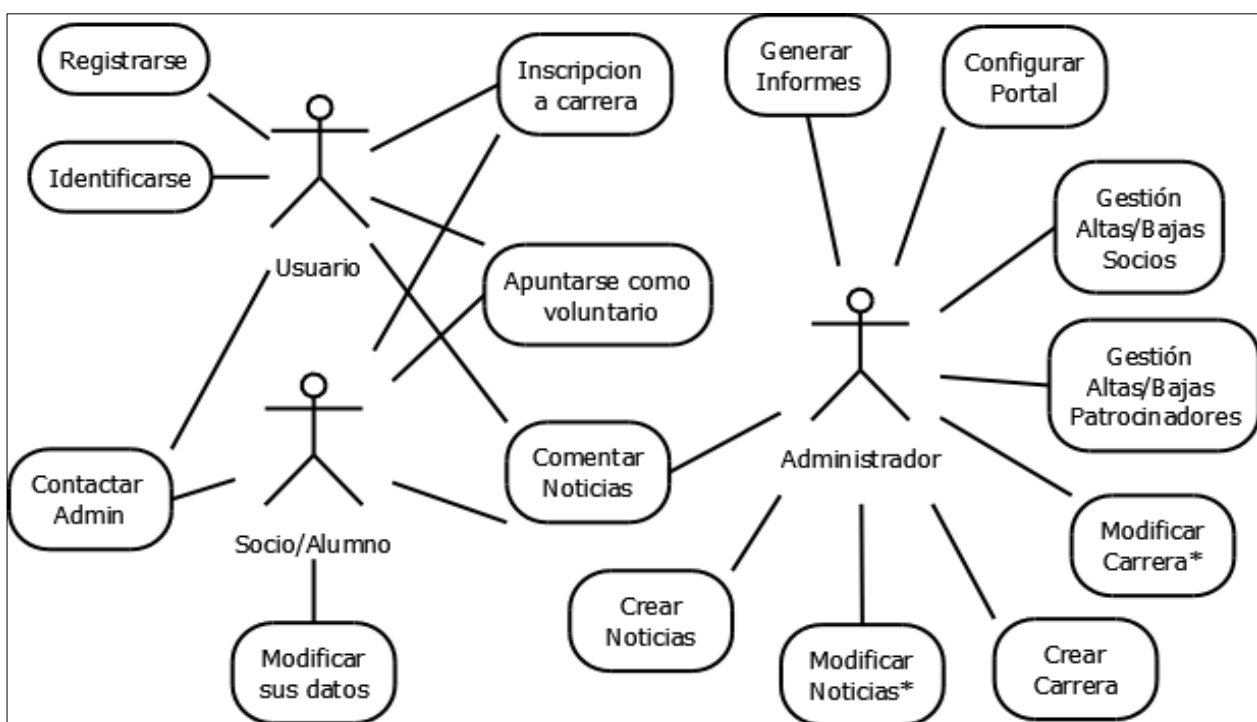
Registrarse

Identificarse

Usuario

Inscripcion a carrera

Apuntarse como voluntario

Generar Informes

Configurar Portal

Gestión Altas/Bajas Socios

Gestión Altas/Bajas Patrocinadores

Administrador

Contactar Admin

Socio/Alumno

Comentar Noticias

Modificar Carrera*

Crear Noticias

Modificar Noticias*

Crear Carrera

Modificar sus datos